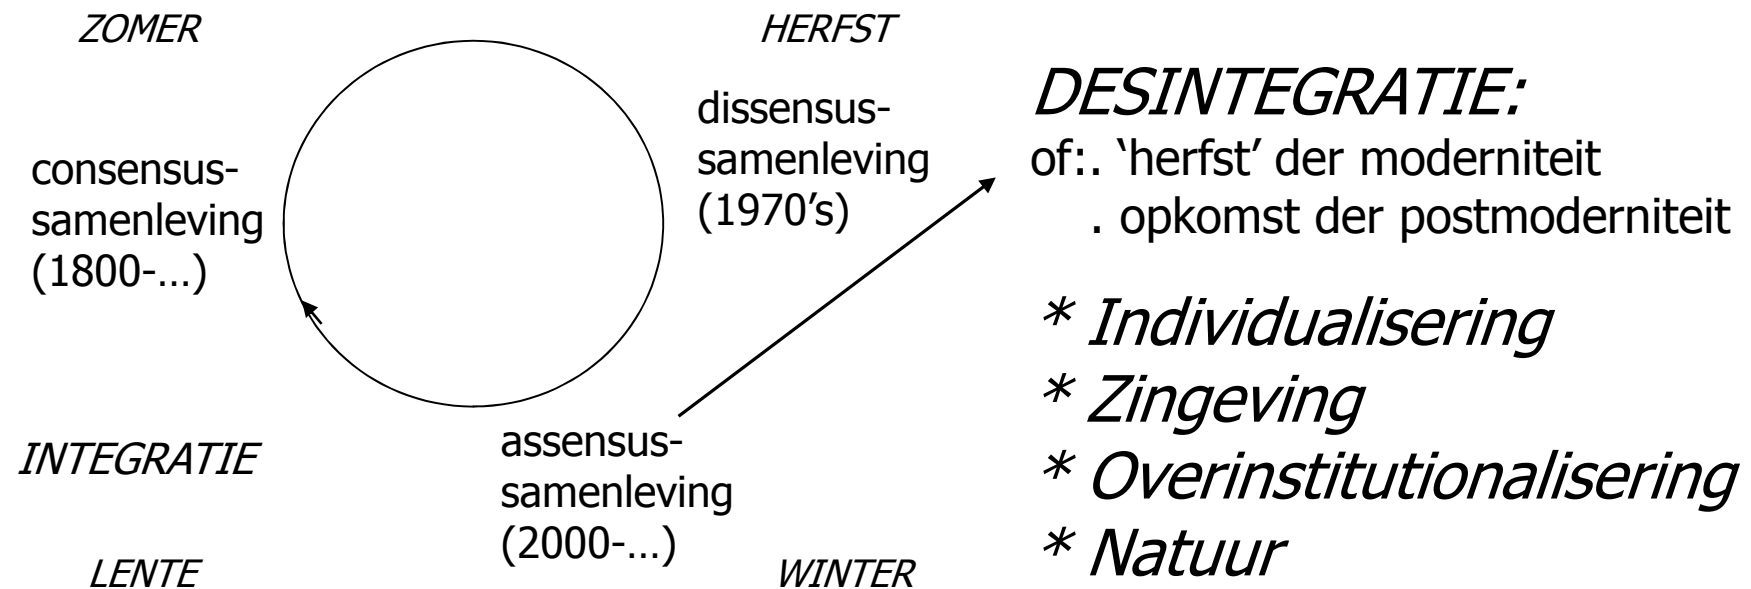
ZOMER

HERFST

consensus-samenleving (1800-…)

dissensus-samenleving (1970's)

DESINTEGRATIE:
of:. 'herfst' der moderniteit
. opkomst der postmoderniteit

* Individualisering
* Zingeving
* Overinstitutionalisering
* Natuur

INTEGRATIE

assensus-samenleving (2000-…)

LENTE

WINTER